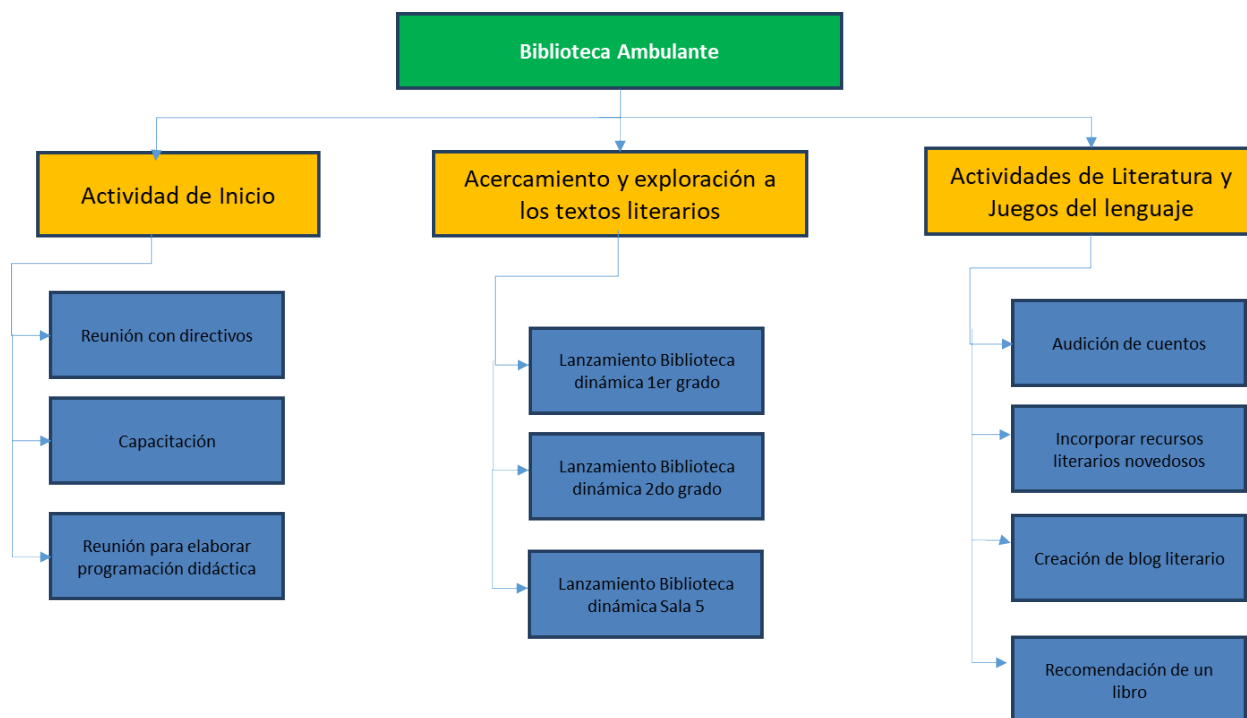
Biblioteca Ambulante

Actividad de Inicio

Reunión con directivos

Capacitación

Reunión para elaborar programación didáctica

Acercamiento y exploración a los textos literarios

Lanzamiento Biblioteca dinámica 1er grado

Lanzamiento Biblioteca dinámica 2do grado

Lanzamiento Biblioteca dinámica Sala 5

Actividades de Literatura y Juegos del lenguaje

Audición de cuentos

Incorporar recursos literarios novedosos

Creación de blog literario

Recomendación de un libro